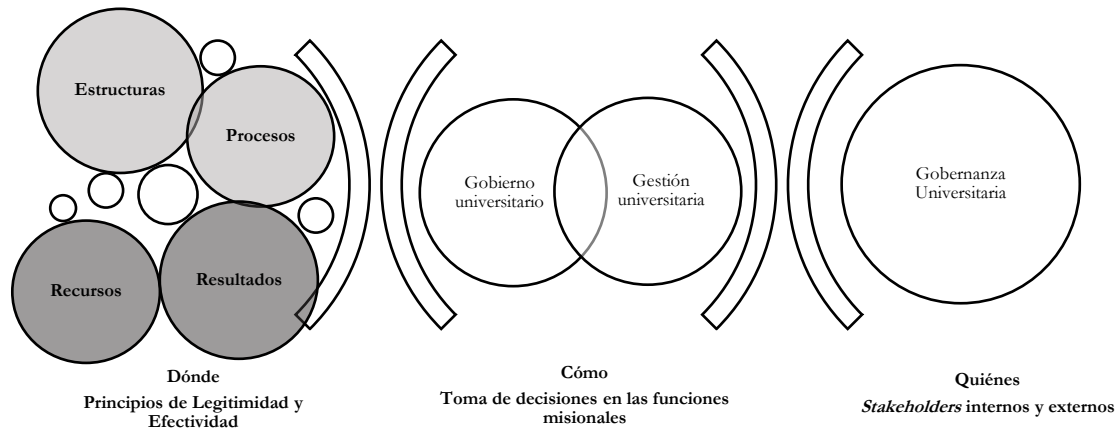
Estructuras

Procesos

Recursos

Resultados

Gobierno universitario

Gestión universitaria

Gobernanza Universitaria

Dónde
Principios de Legitimidad y Efectividad

Cómo
Toma de decisiones en las funciones misionales

Quiénes
*Stakeholders* internos y externos